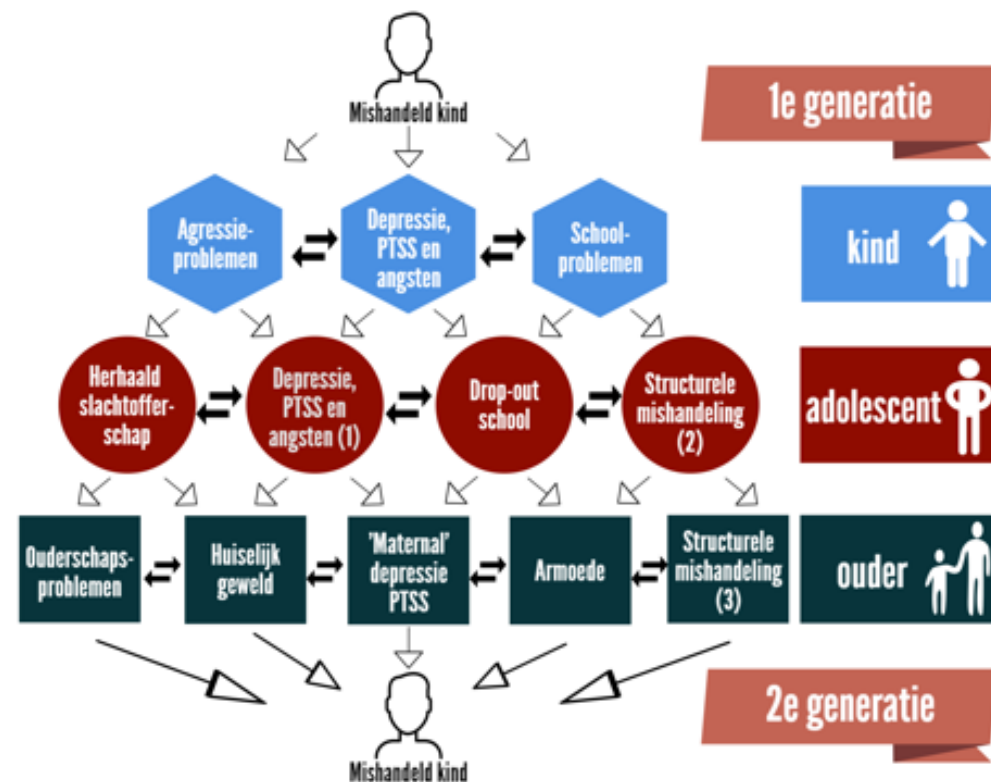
Mishandeld kind

1e generatie

Agressieproblemen

Depressie, PTSS en angsten

Schoolproblemen

kind

Herhaald slachtofferschap

Depressie, PTSS en angsten (1)

Drop-out school

Structurele mishandeling (2)

adolescent

Ouderschapsproblemen

Huiselijk geweld

'Maternal' depressie PTSS

Armoede

Structurele mishandeling (3)

ouder

2e generatie

Mishandeld kind